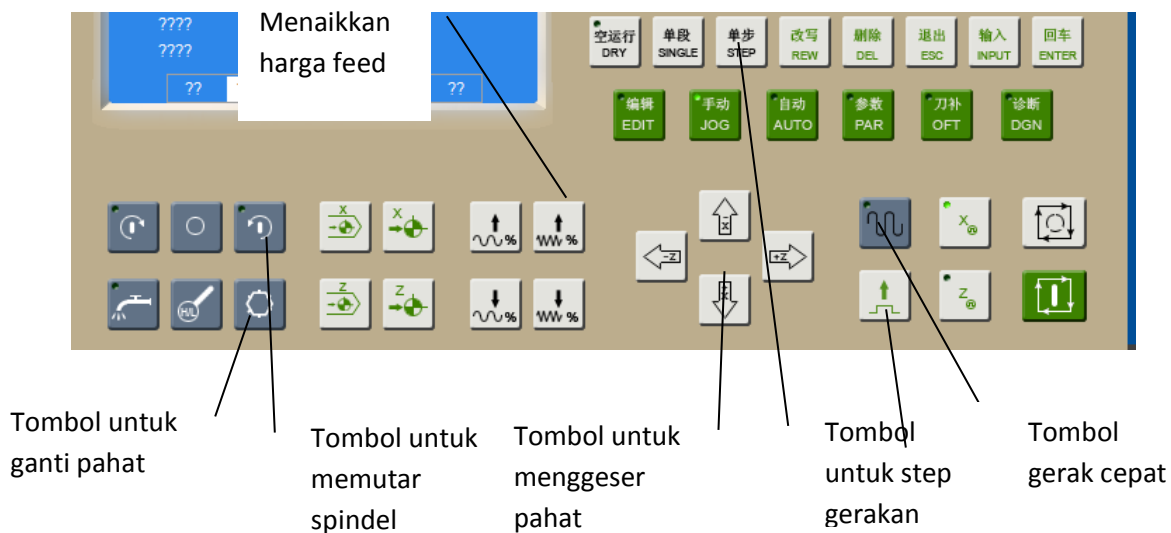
????
????
?? ??

Menaikkan harga feed

空运行 DRY | 单段 SINGLE | 单步 STEP | 改写 REW | 删除 DEL | 退出 ESC | 输入 INPUT | 回车 ENTER

编辑 EDIT | 手动 JOG | 自动 AUTO | 参数 PAR | 刀补 OFT | 诊断 DGN

X X

Z Z

% %

% %

-Z X +Z X

$X_{@}$

$Z_{@}$

H/L

Tombol untuk ganti pahat

Tombol untuk memutar spindel

Tombol untuk menggeser pahat

Tombol untuk step gerakan

Tombol gerak cepat